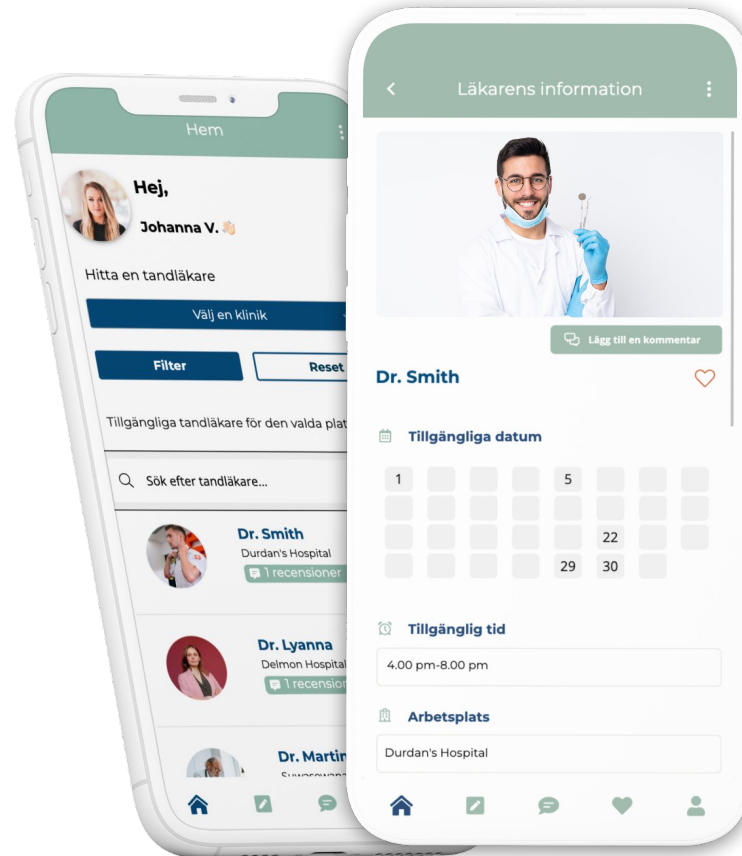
Hem

Hej,

Johanna V. 👋🏻

Hitta en tandläkare

Välj en klinik

Filter

Reset

Tillgängliga tandläkare för den valda plat

Sök efter tandläkare...

Dr. Smith
Durdan's Hospital
1 recensioner

Dr. Lyanna
Delmon Hospital
1 recension

Dr. Martir
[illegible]

Läkarens information

Lägg till en kommentar

Dr. Smith

Tillgängliga datum

1 5
22
29 30

Tillgänglig tid

4.00 pm-8.00 pm

Arbetsplats

Durdan's Hospital